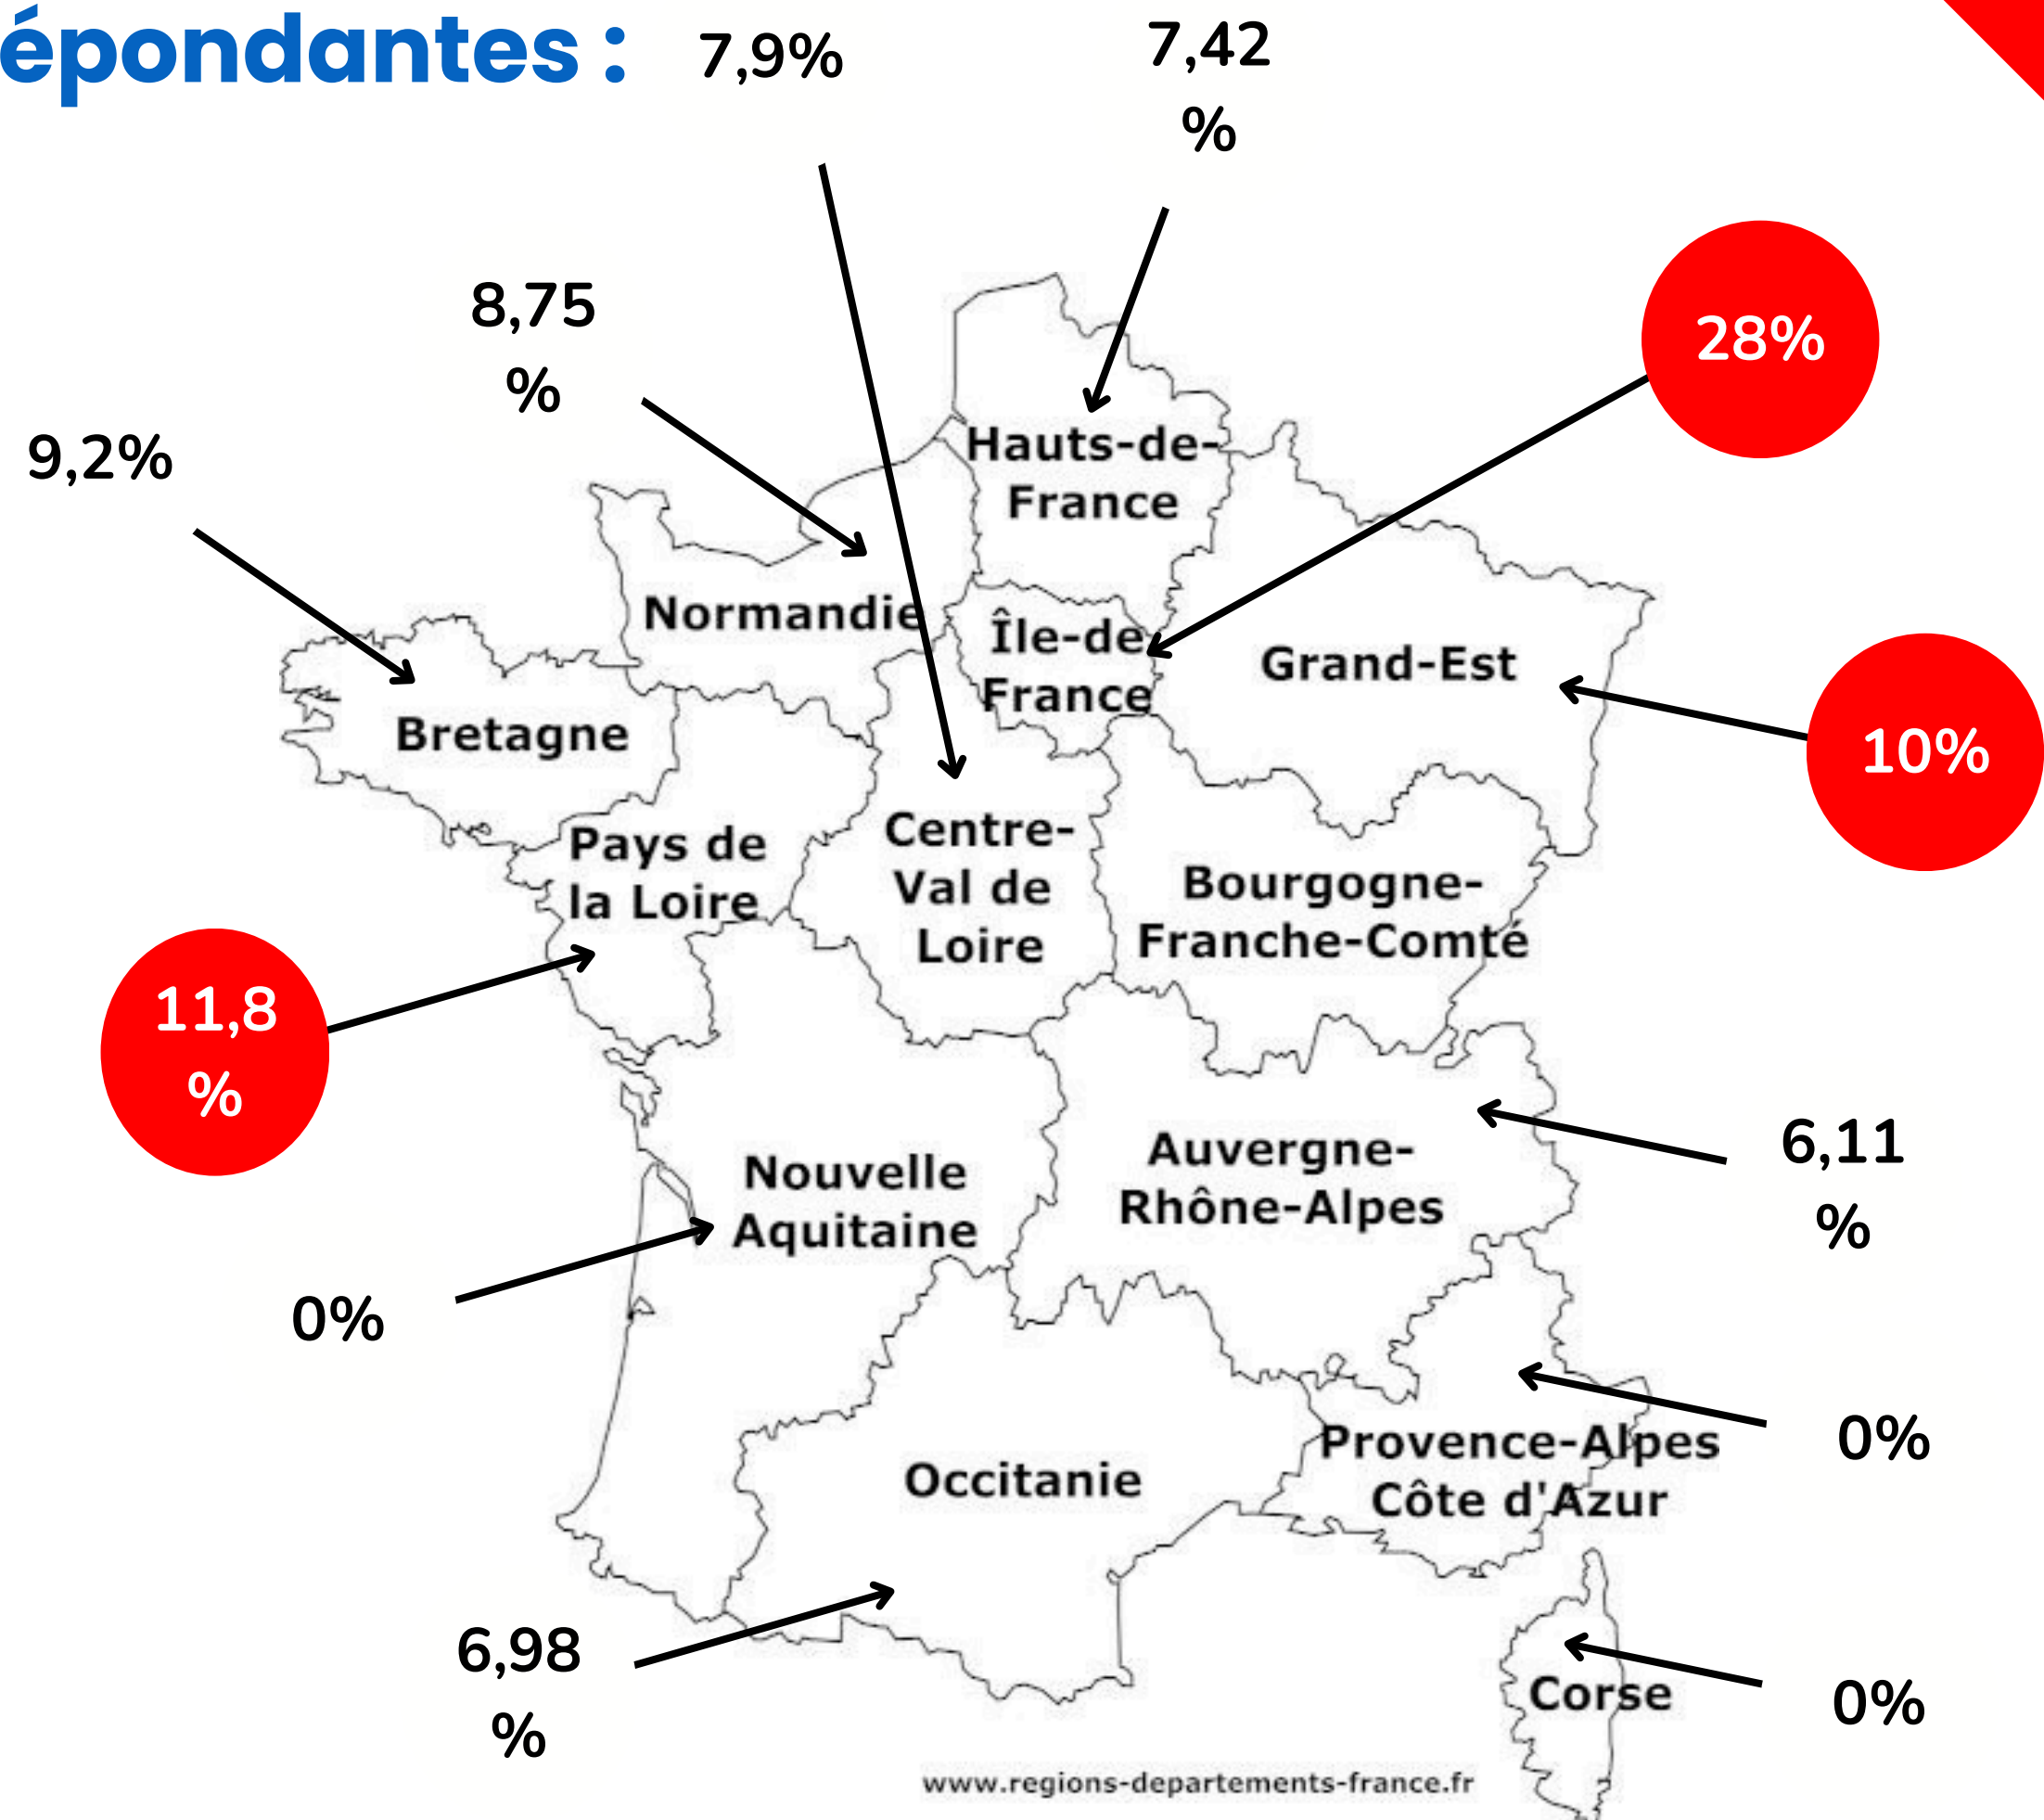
épondantes :

7,9%

7,42 %

8,75 %

9,2%

28%

Hauts-de-France

Normandie

Île-de-France

Grand-Est

10%

Bretagne

Pays de la Loire

Centre-Val de Loire

Bourgogne-Franche-Comté

11,8 %

Nouvelle Aquitaine

Auvergne-Rhône-Alpes

6,11 %

0%

0%

Provence-Alpes Côte d'Azur

Occitanie

6,98 %

Corse

0%

www.regions-departements-france.fr